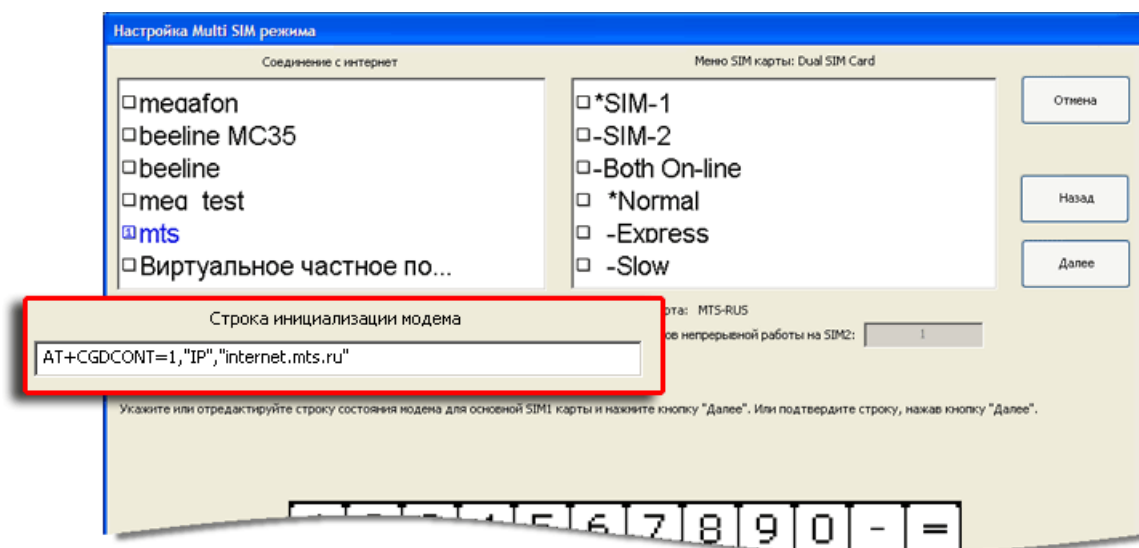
Настройка Multi SIM режима

Соединение с интернет

megafon
beeline MC35
beeline
meg_test
mts
Виртуальное частное по...

Меню SIM карты: Dual SIM Card

*SIM-1
-SIM-2
-Both On-line
*Normal
-Express
-Slow

Отмена

Назад

Далее

Строка инициализации модема

AT+CGDCONT=1,"IP","internet.mts.ru"

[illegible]рта: MTS-RUS

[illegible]ов непрерывной работы на SIM2: 1

Укажите или отредактируйте строку состояния модема для основной SIM1 карты и нажмите кнопку "Далее". Или подтвердите строку, нажав кнопку "Далее".

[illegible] 6 7 8 9 0 - =